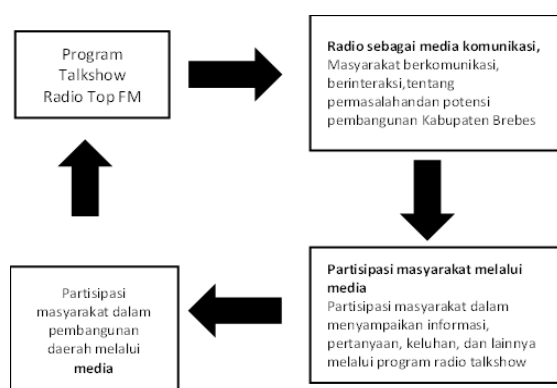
Program Talkshow Radio Top FM

Radio sebagai media komunikasi,
Masyarakat berkomunikasi, berinteraksi,tentang permasalahandan potensi pembangunan Kabupaten Brebes

Partisipasi masyarakat melalui media
Partisipasi masyarakat dalam menyampaikan informasi, pertanyaan, keluhan, dan lainnya melalui program radio talkshow

Partisipasi masyarakat dalam pembangunan daerah melalui media